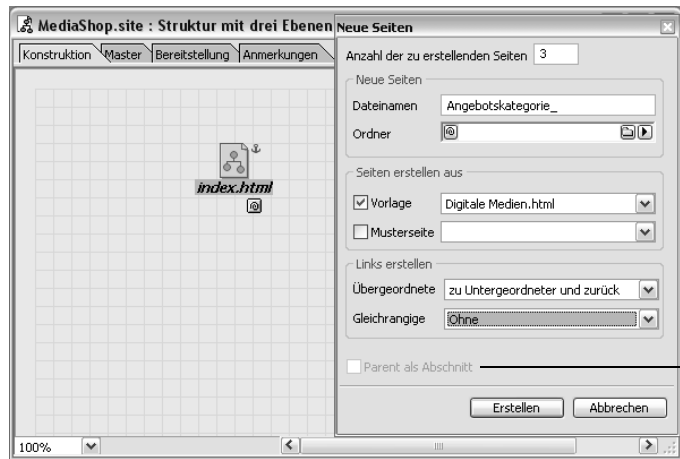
MediaShop.site : Struktur mit drei Ebenen

Konstruktion | Master | Bereitstellung | Anmerkungen

index.html

100%

Neue Seiten

Anzahl der zu erstellenden Seiten 3

Neue Seiten

Dateinamen Angebotskategorie_

Ordner

Seiten erstellen aus

Vorlage Digitale Medien.html

Musterseite

Links erstellen

Übergeordnete zu Untergeordneter und zurück

Gleichrangige Ohne

Parent als Abschnitt

Erstellen Abbrechen